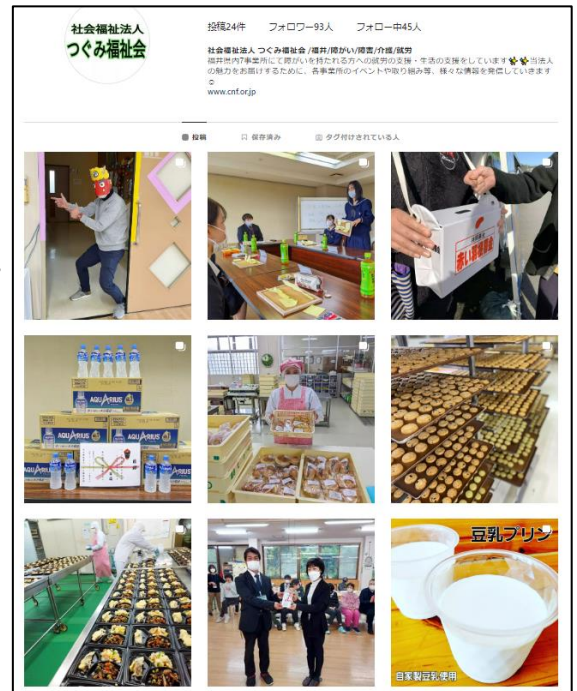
社会福祉法人
つぐみ福祉会

投稿24件　フォロワー93人　フォロー中45人

社会福祉法人 つぐみ福祉会 /福井/障がい/障害/介護/就労
福井県内7事業所にて障がいを持たれる方への就労の支援・生活の支援をしています🐤🐤当法人の魅力をお届けするために、各事業所のイベントや取り組み等、様々な情報を発信していきます☺
www.cnf.or.jp

投稿　保存済み　タグ付けされている人

赤い羽根募金

AQUARIUS
AQUARIUS
AQUARIUS

豆乳プリン
自家製豆乳使用